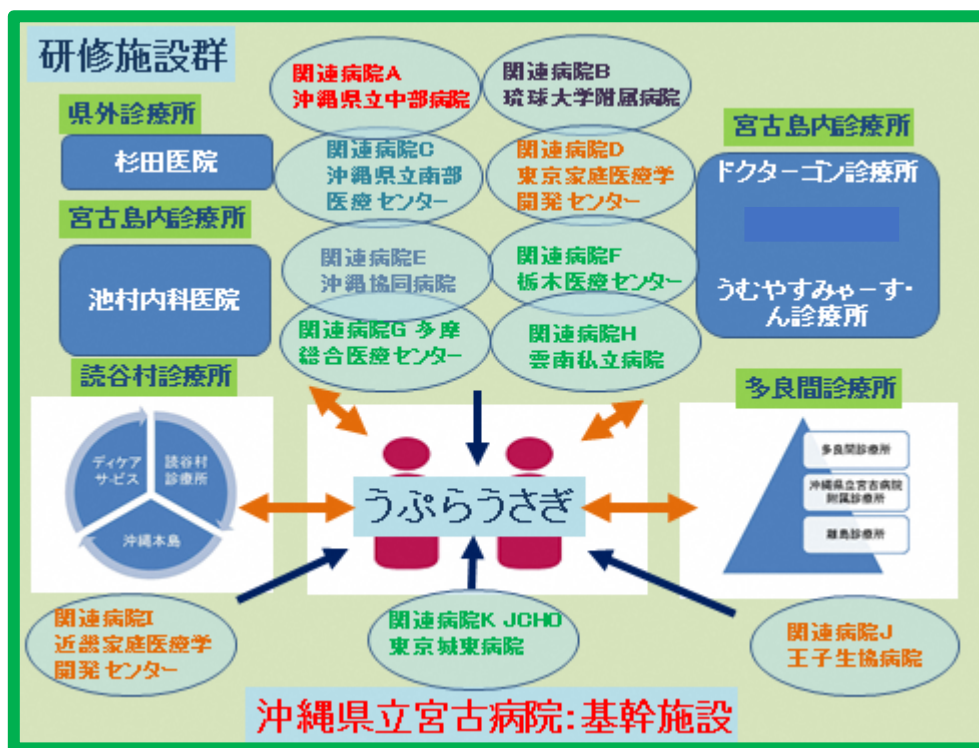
研修施設群

関連病院A
沖縄県立中部病院

関連病院B
琉球大学附属病院

県外診療所

杉田医院

関連病院C
沖縄県立南部医療センター

関連病院D
東京家庭医療学開発センター

宮古島内診療所

ドクターゴン診療所

うむやすみゃーすぃん診療所

宮古島内診療所

池村内科医院

関連病院E
沖縄協同病院

関連病院F
栃木医療センター

関連病院G 多摩総合医療センター

関連病院H
雲南私立病院

読谷村診療所

デイケアサービス

読谷村診療所

沖縄本島

多良間診療所

多良間診療所

沖縄県立宮古病院附属診療所

離島診療所

うぷらうさぎ

関連病院I
近畿家庭医療学開発センター

関連病院K JCHO
東京城東病院

関連病院J
王子生協病院

沖縄県立宮古病院:基幹施設